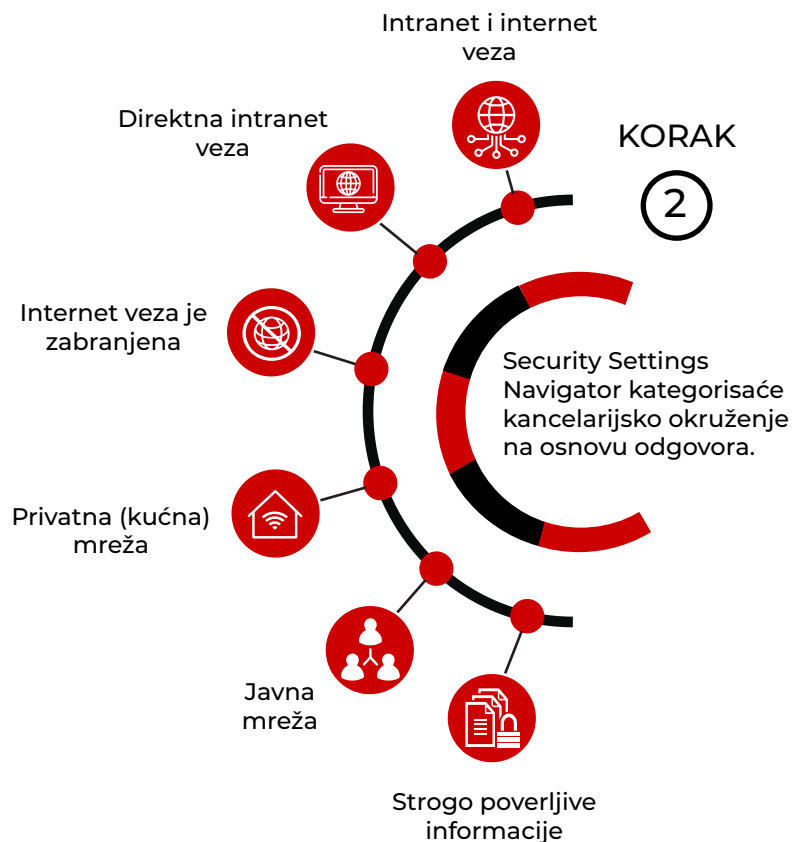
KORAK
2

Security Settings Navigator kategorisaće kancelarijsko okruženje na osnovu odgovora.

Intranet i internet veza

Direktna intranet veza

Internet veza je zabranjena

Privatna (kućna) mreža

Javna mreža

Strogo poverljive informacije